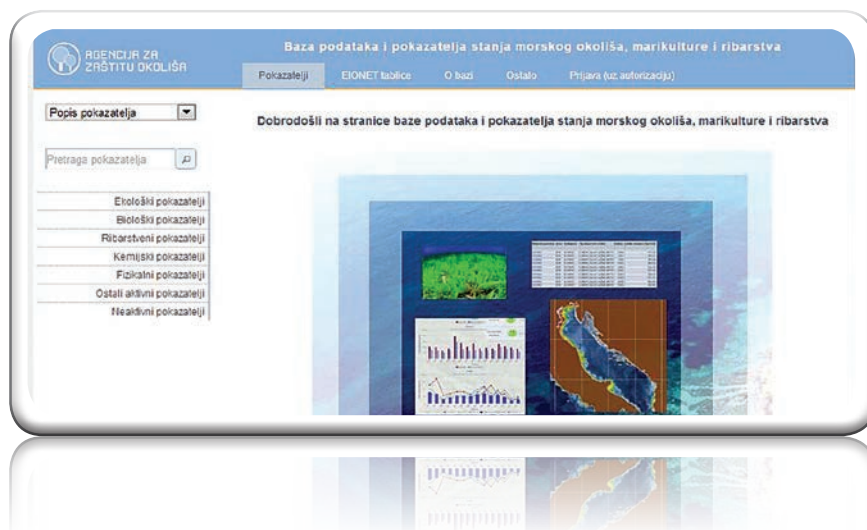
AGENCIJA ZA ZAŠTITU OKOLIŠA

Baza podataka i pokazatelja stanja morskog okoliša, marikulture i ribarstva

Pokazatelji | EIONET tablice | O bazi | Ostalo | Prijava (uz autorizaciju)

Popis pokazatelja

Pretraga pokazatelja

Ekološki pokazatelji
Biološki pokazatelji
Ribarstveni pokazatelji
Kemijski pokazatelji
Fizikalni pokazatelji
Ostali aktivni pokazatelji
Neaktivni pokazatelji

Dobrodošli na stranice baze podataka i pokazatelja stanja morskog okoliša, marikulture i ribarstva